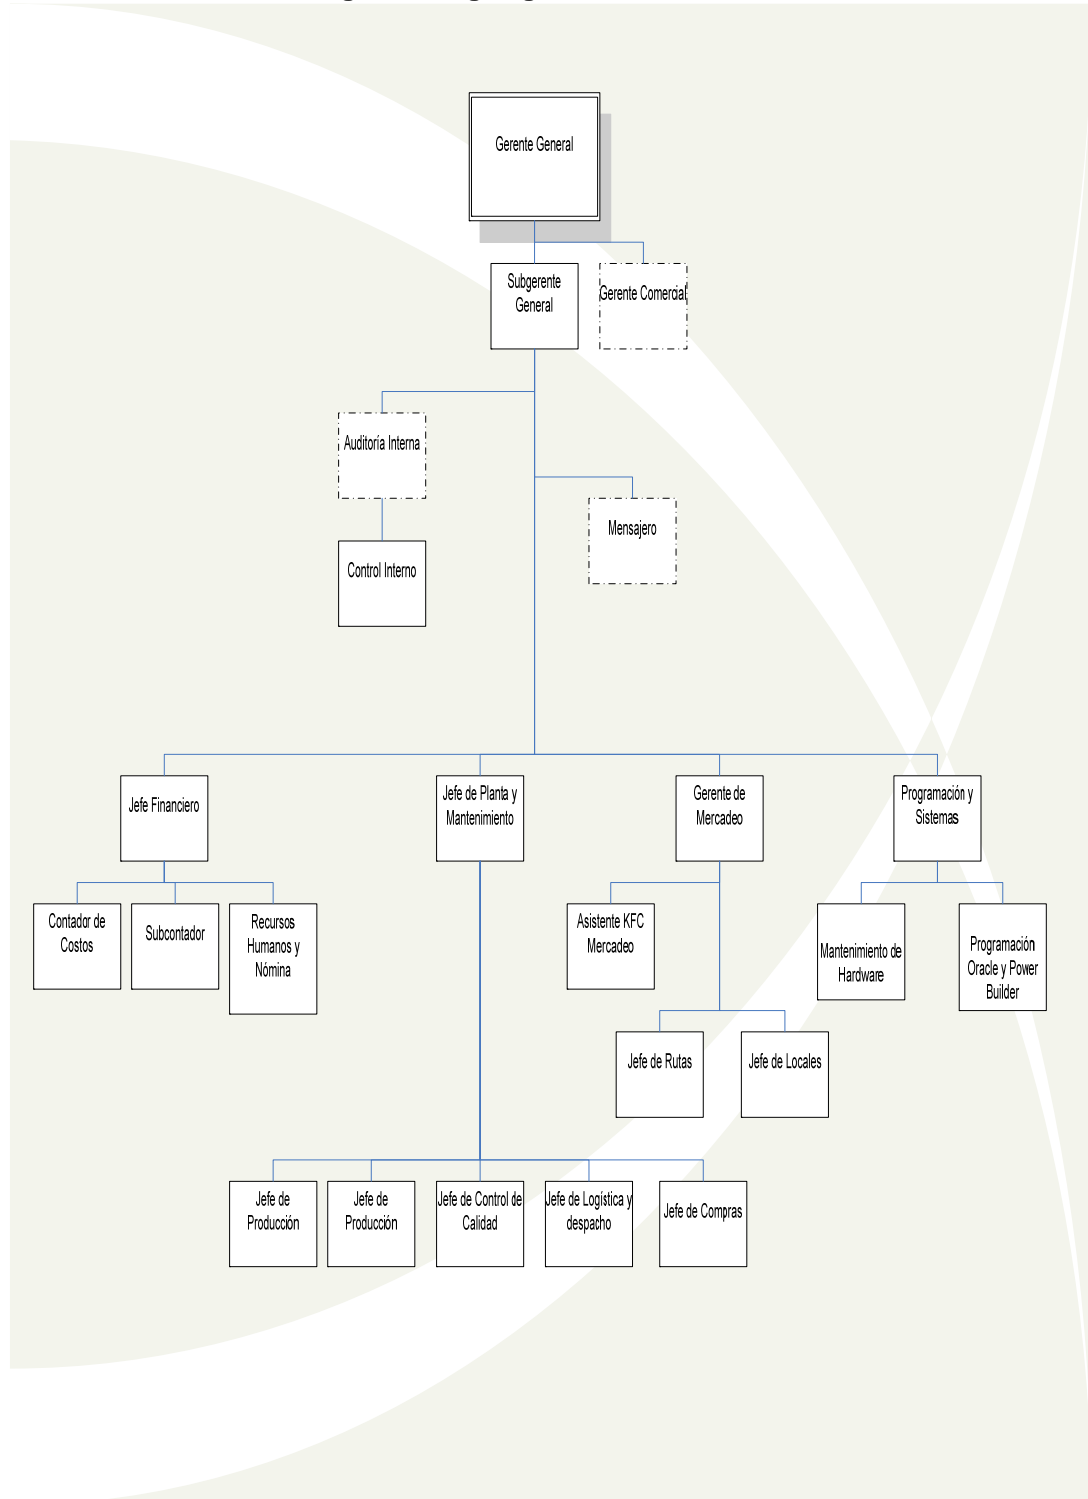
Gerente General

Subgerente General

Gerente Comercial

Auditoria Interna

Control Interno

Mensajero

Jefe Financiero

Jefe de Planta y Mantenimiento

Gerente de Mercadeo

Programación y Sistemas

Contador de Costos

Subcontador

Recursos Humanos y Nómina

Asistente KFC Mercadeo

Mantenimiento de Hardware

Programación Oracle y Power Builder

Jefe de Rutas

Jefe de Locales

Jefe de Producción

Jefe de Producción

Jefe de Control de Calidad

Jefe de Logistica y despacho

Jefe de Compras